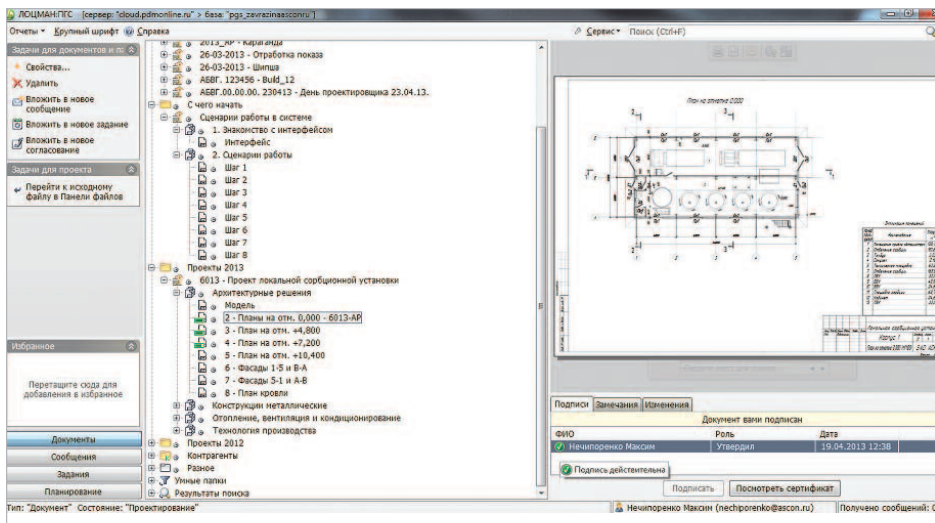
ЛОЦМАН:ПГС [сервер: "cloud.pdmonline.ru" > база: "pgs_zavrazinaasconru"]

Отчеты ▾ Крупный шрифт Справка

Задачи для документов и п...
Свойства...
Удалить
Вложить в новое сообщение
Вложить в новое задание
Вложить в новое согласование

Задачи для проекта
Перейти к исходному файлу в Панели файлов

Избранное
Перетащите сюда для добавления в избранное

Документы
Сообщения
Задания
Планирование

2013_АР - Караганда
26-03-2013 - Отработка показа
26-03-2013 - Шипша
АБВГ. 123456 - Build_12
АБВГ.00.00.00. 230413 - День проектировщика 23.04.13.
С чего начать
Сценарии работы в системе
1. Знакомство с интерфейсом
Интерфейс
2. Сценарии работы
Шаг 1
Шаг 2
Шаг 3
Шаг 4
Шаг 5
Шаг 6
Шаг 7
Шаг 8
Проекты 2013
6013 - Проект локальной сорбционной установки
Архитектурные решения
Модель
2 - Планы на отм. 0,000 - 6013-АР
3 - План на отм. +4,800
4 - План на отм. +7,200
5 - План на отм. +10,400
6 - Фасады 1-5 и В-А
7 - Фасады 5-1 и А-В
8 - План кровли
Конструкции металлические
Отопление, вентиляция и кондиционирование
Технология производства
Проекты 2012
Контрагенты
Разное
Умные папки
Результаты поиска

Сервис ▾ Поиск (Ctrl+F)

План на отметке 0.000

Подписи | Замечания | Изменения
Документ вами подписан
| ФИО | Роль | Дата |
|---|---|---|
| Нечипоренко Максим | Утвердил | 19.04.2013 12:38 |

Подпись действительна
Подписать | Посмотреть сертификат

Тип: "Документ" Состояние: "Проектирование"
Нечипоренко Максим (nechiporenko@ascon.ru) | Получено сообщений: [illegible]